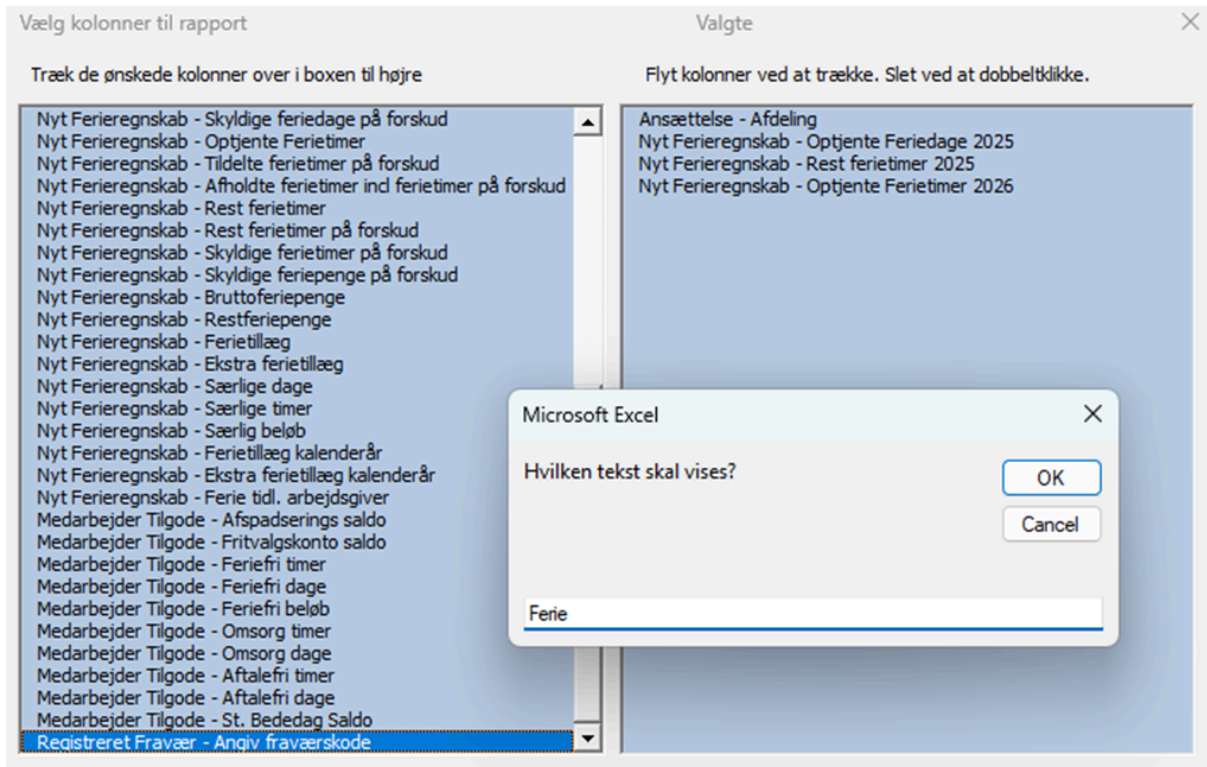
Vælg kolonner til rapport

Valgte

Træk de ønskede kolonner over i boxen til højre

Flyt kolonner ved at trække. Slet ved at dobbeltklikke.

Nyt Ferieregnskab - Skyldige feriedage på forskud
Nyt Ferieregnskab - Optjente Ferietimer
Nyt Ferieregnskab - Tildelte ferietimer på forskud
Nyt Ferieregnskab - Afholdte ferietimer incl ferietimer på forskud
Nyt Ferieregnskab - Rest ferietimer
Nyt Ferieregnskab - Rest ferietimer på forskud
Nyt Ferieregnskab - Skyldige ferietimer på forskud
Nyt Ferieregnskab - Skyldige feriepenge på forskud
Nyt Ferieregnskab - Bruttoferiepenge
Nyt Ferieregnskab - Restferiepenge
Nyt Ferieregnskab - Ferietillæg
Nyt Ferieregnskab - Ekstra ferietillæg
Nyt Ferieregnskab - Særlige dage
Nyt Ferieregnskab - Særlige timer
Nyt Ferieregnskab - Særlig beløb
Nyt Ferieregnskab - Ferietillæg kalenderår
Nyt Ferieregnskab - Ekstra ferietillæg kalenderår
Nyt Ferieregnskab - Ferie tidl. arbejdsgiver
Medarbejder Tilgode - Afspadserings saldo
Medarbejder Tilgode - Fritvalgskonto saldo
Medarbejder Tilgode - Feriefri timer
Medarbejder Tilgode - Feriefri dage
Medarbejder Tilgode - Feriefri beløb
Medarbejder Tilgode - Omsorg timer
Medarbejder Tilgode - Omsorg dage
Medarbejder Tilgode - Aftalefri timer
Medarbejder Tilgode - Aftalefri dage
Medarbejder Tilgode - St. Bededag Saldo
Registreret Fravær - Angiv fraværskode

Ansættelse - Afdeling
Nyt Ferieregnskab - Optjente Feriedage 2025
Nyt Ferieregnskab - Rest ferietimer 2025
Nyt Ferieregnskab - Optjente Ferietimer 2026

Microsoft Excel

Hvilken tekst skal vises?

OK

Cancel

Ferie